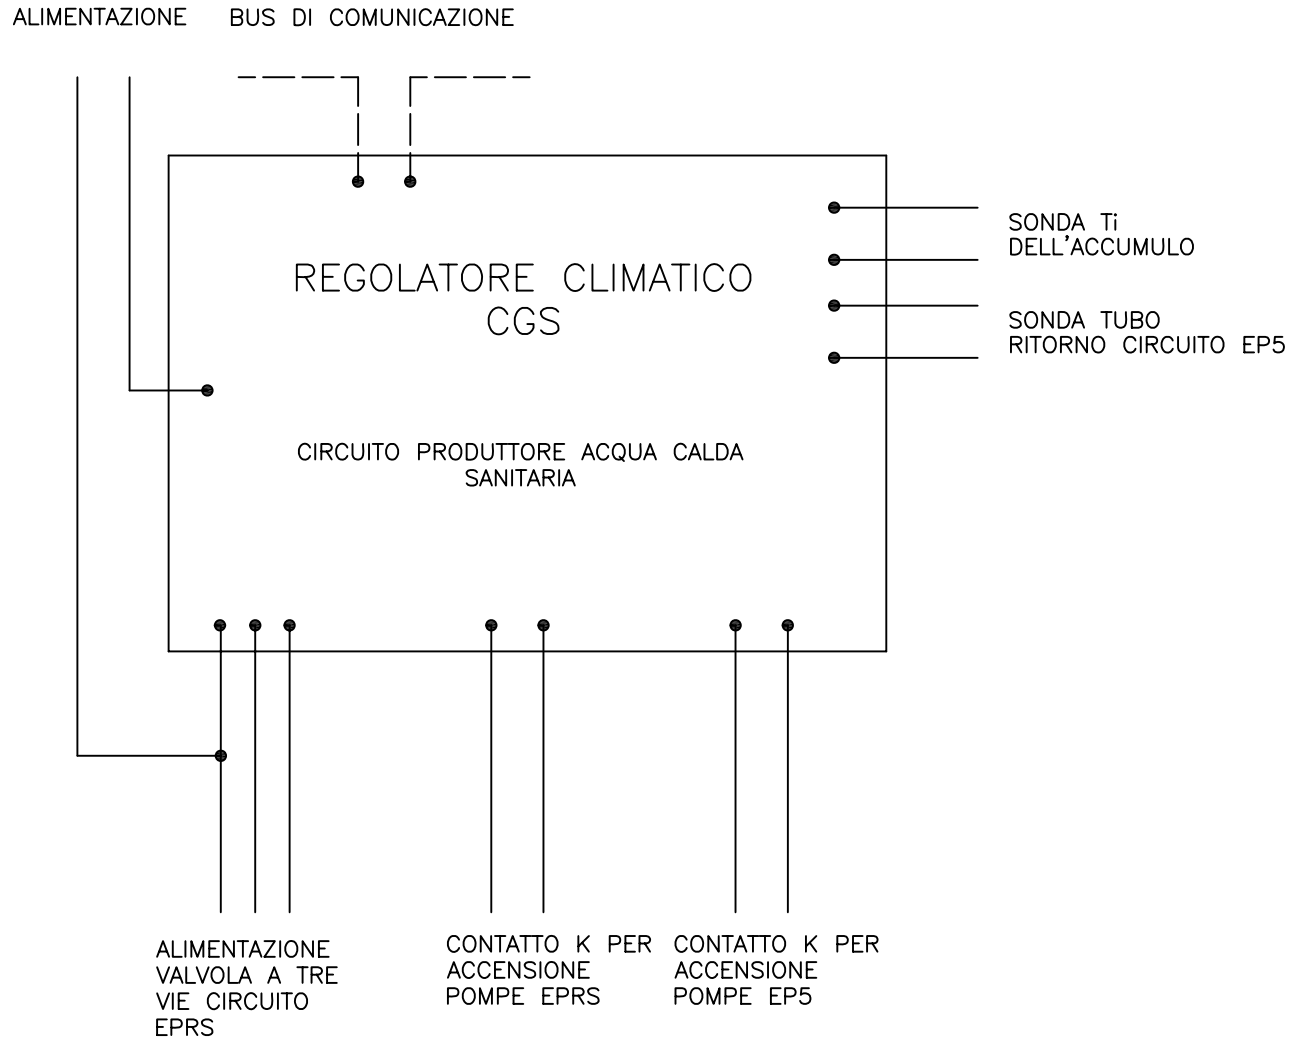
ALIMENTAZIONE BUS DI COMUNICAZIONE

REGOLATORE CLIMATICO
CGS

SONDA Ti
DELL'ACCUMULO

SONDA TUBO
RITORNO CIRCUITO EP5

CIRCUITO PRODUTTORE ACQUA CALDA SANITARIA

ALIMENTAZIONE VALVOLA A TRE VIE CIRCUITO EPRS

CONTATTO K PER ACCENSIONE POMPE EPRS

CONTATTO K PER ACCENSIONE POMPE EP5